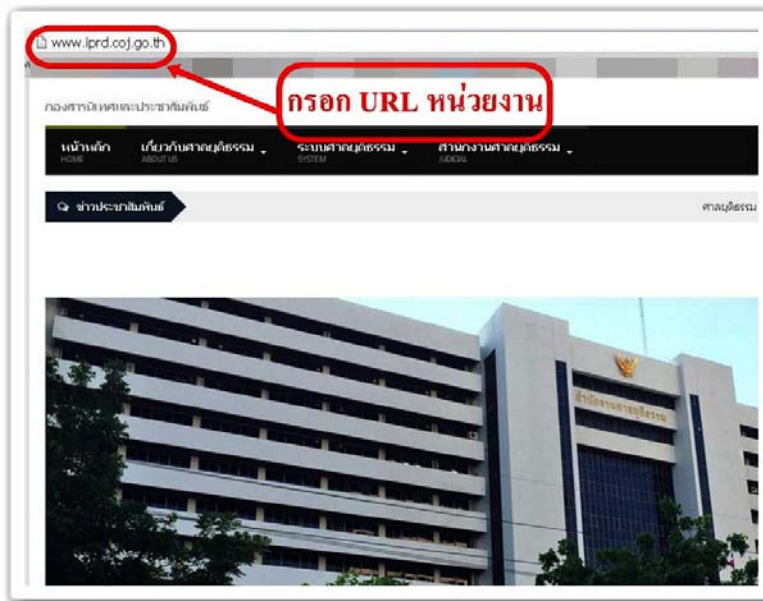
www.iprd.coj.go.th

กรอก URL หน่วยงาน

กองสารนิเทศและประชาสัมพันธ์

หน้าหลัก HOME
เกี่ยวกับศาลยุติธรรม ABOUT US
ระบบศาลยุติธรรม SYSTEM
สำนักงานศาลยุติธรรม JUDICIAL

ข่าวประชาสัมพันธ์

ศาลยุติธรรม

สำนักงานศาลยุติธรรม